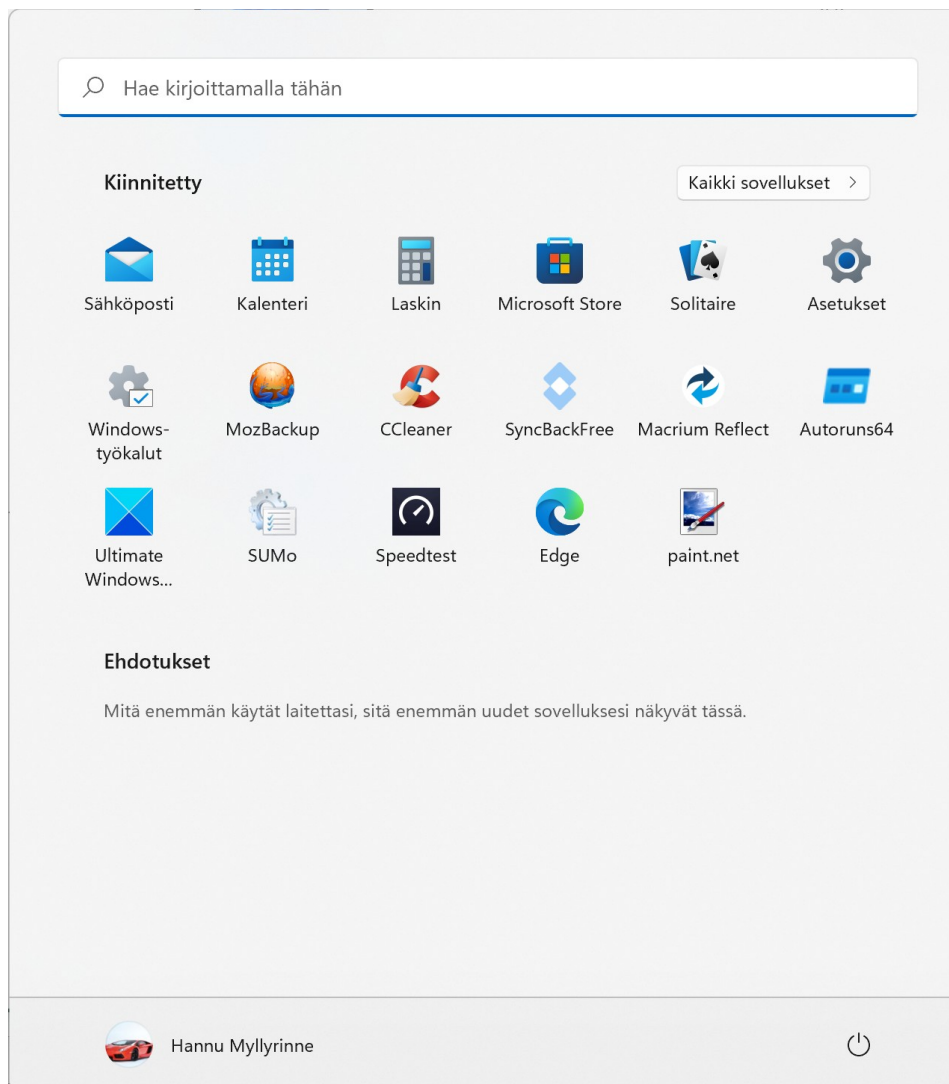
Hae kirjoittamalla tähän

Kiinnitetty

Kaikki sovellukset >

Sähköposti

Kalenteri

Laskin

Microsoft Store

Solitaire

Asetukset

Windows-työkalut

MozBackup

CCleaner

SyncBackFree

Macrium Reflect

Autoruns64

Ultimate Windows...

SUMo

Speedtest

Edge

paint.net

Ehdotukset

Mitä enemmän käytät laitettasi, sitä enemmän uudet sovelluksesi näkyvät tässä.

Hannu Myllyrinne